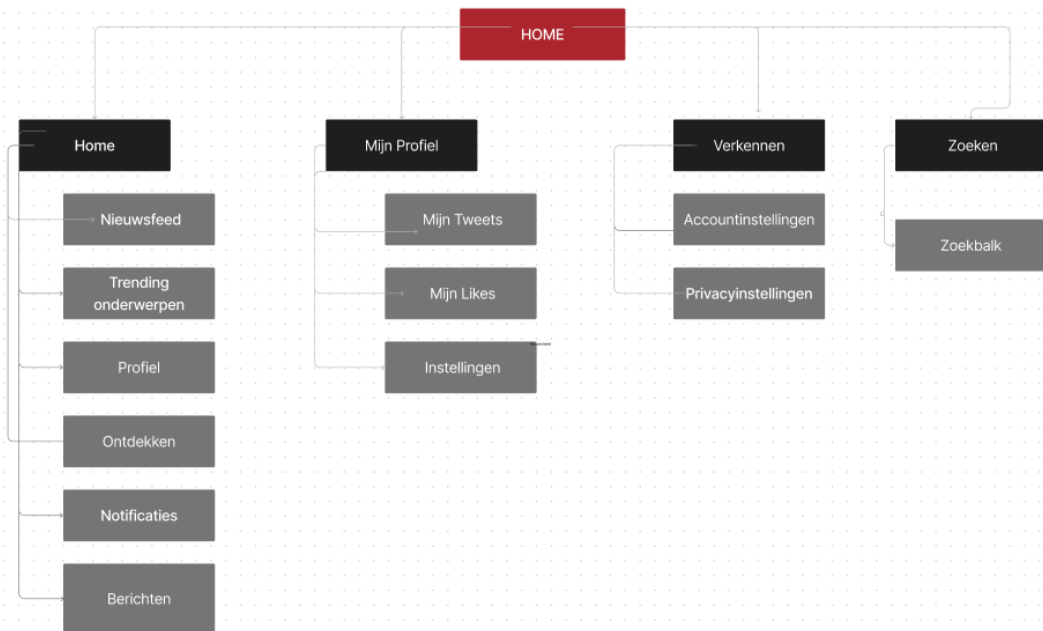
HOME

Home

Nieuwsfeed

Trending onderwerpen

Profiel

Ontdekken

Notificaties

Berichten

Mijn Profiel

Mijn Tweets

Mijn Likes

Instellingen

Verkennen

Accountinstellingen

Privacyinstellingen

Zoeken

Zoekbalk